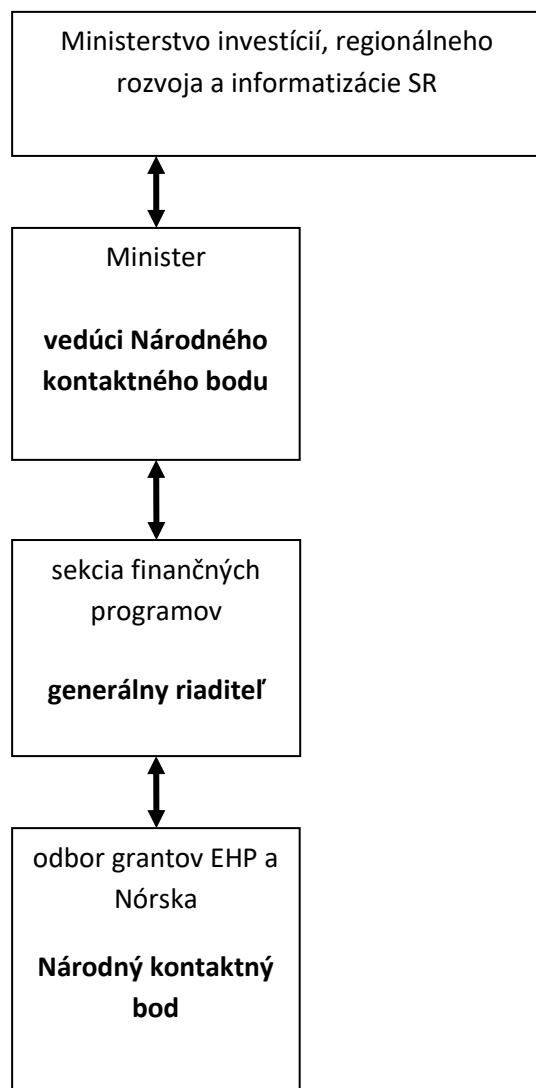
Ministerstvo investícií, regionálneho rozvoja a informatizácie SR

Minister

vedúci Národného kontaktného bodu

sekcia finančných programov

generálny riaditeľ

odbor grantov EHP a Nórska

Národný kontaktný bod